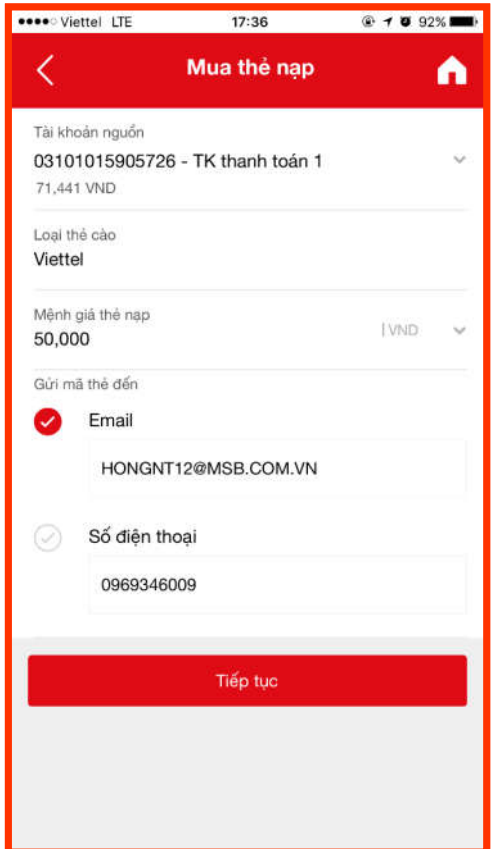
●●●●○ Viettel LTE 17:36 92%

Mua thẻ nạp

Tài khoản nguồn
03101015905726 - TK thanh toán 1
71,441 VND

Loại thẻ cào
Viettel

Mệnh giá thẻ nạp
50,000 | VND

Gửi mã thẻ đến

Email
HONGNT12@MSB.COM.VN

Số điện thoại
0969346009

Tiếp tục